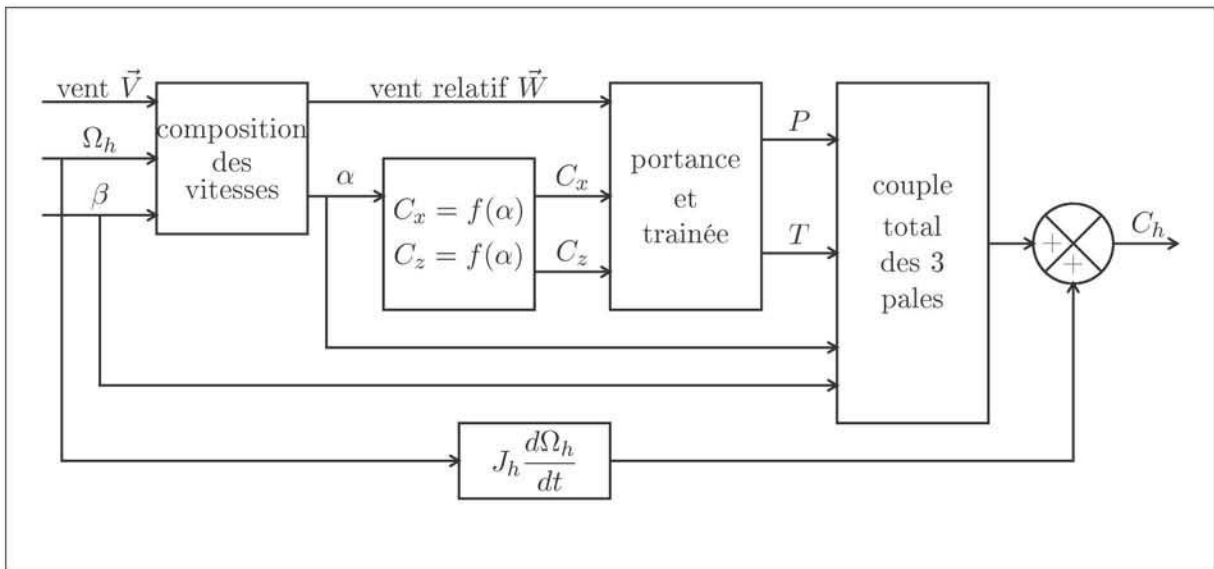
vent $\vec{V}$

$\Omega_h$

$\beta$

composition des vitesses

vent relatif $\vec{W}$

$\alpha$

$C_x = f(\alpha)$
$C_z = f(\alpha)$

$C_x$

$C_z$

portance et trainée

$P$

$T$

couple total des 3 pales

+

+

$C_h$

$J_h \frac{d\Omega_h}{dt}$